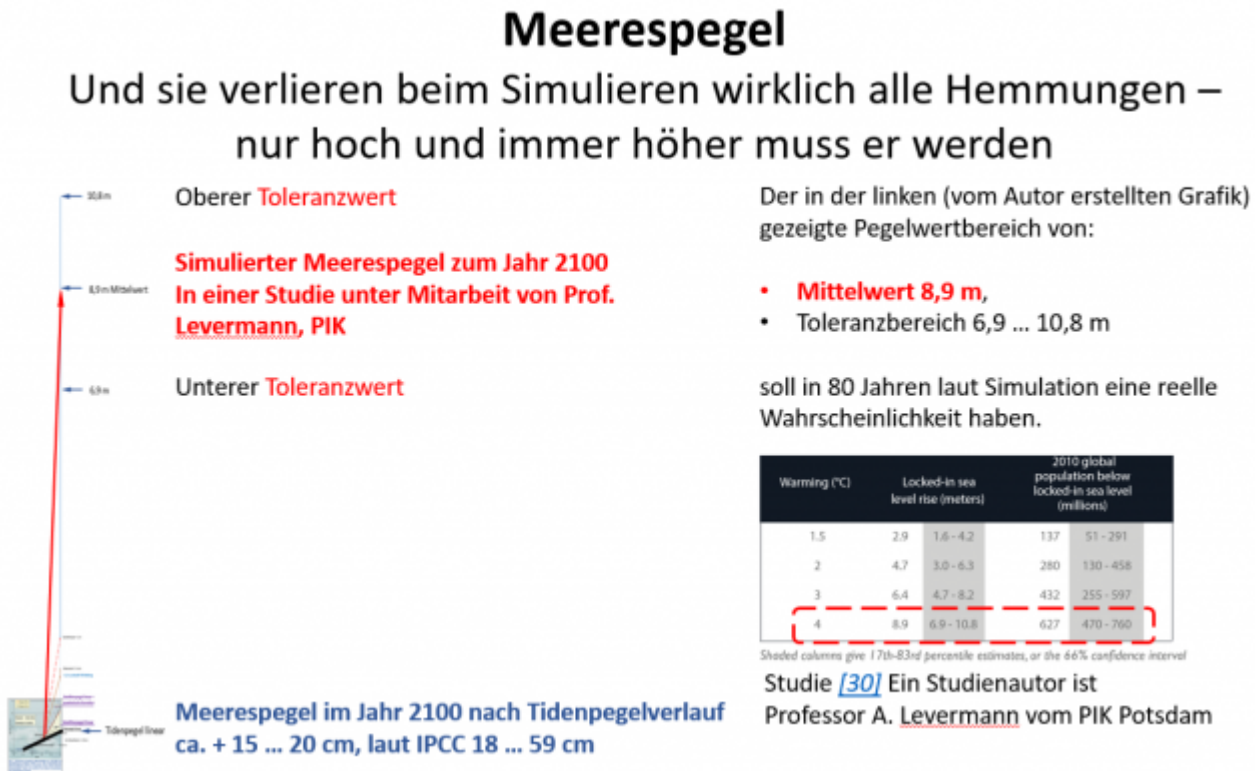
Meerespegel

Und sie verlieren beim Simulieren wirklich alle Hemmungen – nur hoch und immer höher muss er werden

10,8 m

8,9 m Mittelwert

6,9 m

Tidenpegel linear

Oberer Toleranzwert

Simulierter Meerespegel zum Jahr 2100 In einer Studie unter Mitarbeit von Prof. Levermann, PIK

Unterer Toleranzwert

Meerespegel im Jahr 2100 nach Tidenpegelverlauf ca. + 15 … 20 cm, laut IPCC 18 … 59 cm

Der in der linken (vom Autor erstellten Grafik) gezeigte Pegelwertbereich von:

• Mittelwert 8,9 m,
• Toleranzbereich 6,9 … 10,8 m

soll in 80 Jahren laut Simulation eine reelle Wahrscheinlichkeit haben.

| Warming (°C) | Locked-in sea level rise (meters) | | 2010 global population below locked-in sea level (millions) | |
|---|---|---|---|---|
| 1.5 | 2.9 | 1.6 - 4.2 | 137 | 51 - 291 |
| 2 | 4.7 | 3.0 - 6.3 | 280 | 130 - 458 |
| 3 | 6.4 | 4.7 - 8.2 | 432 | 255 - 597 |
| 4 | 8.9 | 6.9 - 10.8 | 627 | 470 - 760 |

Shaded columns give 17th-83rd percentile estimates, or the 66% confidence interval

Studie [30] Ein Studienautor ist Professor A. Levermann vom PIK Potsdam